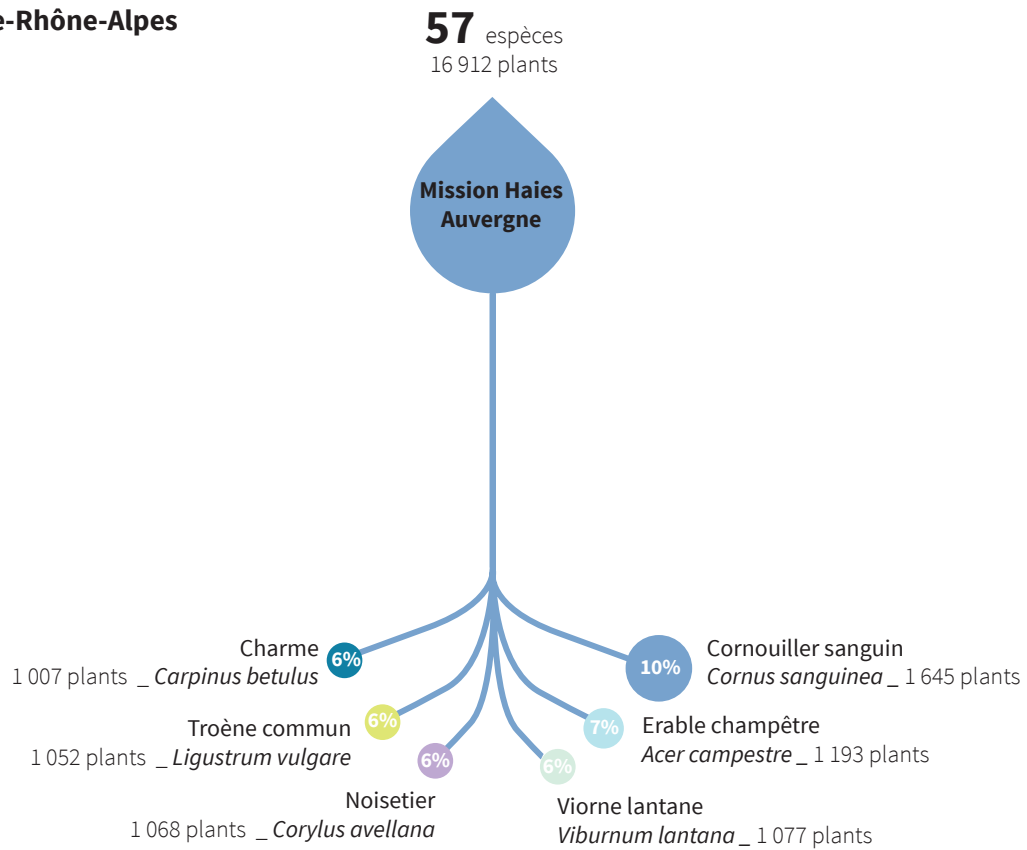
e-Rhône-Alpes

57 espèces
16 912 plants

Mission Haies Auvergne

Charme
1 007 plants _ *Carpinus betulus*
6%

Troène commun
1 052 plants _ *Ligustrum vulgare*
6%

6%
Noisetier
1 068 plants _ *Corylus avellana*

6%
Viorne lantane
*Viburnum lantana* _ 1 077 plants

7%
Erable champêtre
*Acer campestre* _ 1 193 plants

10%
Cornouiller sanguin
*Cornus sanguinea* _ 1 645 plants